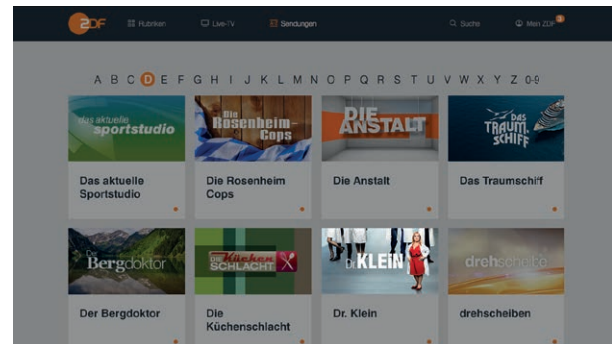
ZDF Rubriken Live-TV Sendungen Suche Mein ZDF 1

A B C D E F G H I J K L M N O P Q R S T U V W X Y Z 0-9

das aktuelle sportstudio

Das aktuelle Sportstudio

Die Rosenheim-Cops

Die Rosenheim Cops

DIE ANSTALT

Die Anstalt

DAS TRAUMSCHIFF

Das Traumschiff

Der Bergdoktor

Der Bergdoktor

Die Küchenschlacht

Die Küchenschlacht

Dr. KLEIN

Dr. Klein

drehscheibe

drehscheiben